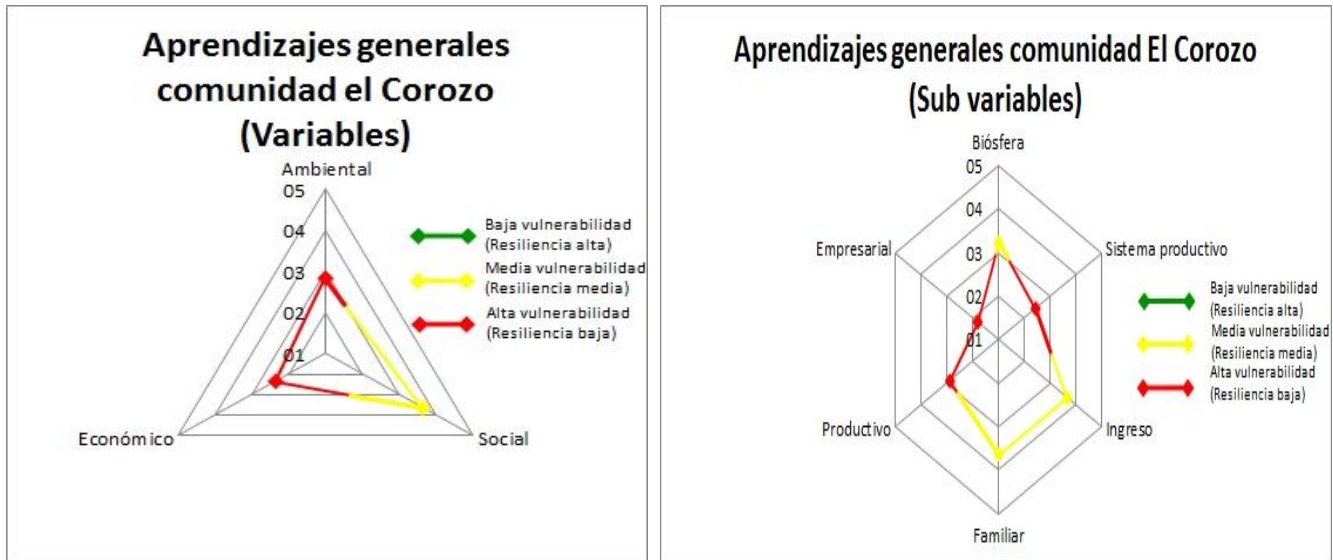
Aprendizajes generales comunidad el Corozo (Variables)

Ambiental
05
04
03
02
01
Económico
Social

Baja vulnerabilidad (Resiliencia alta)
Media vulnerabilidad (Resiliencia media)
Alta vulnerabilidad (Resiliencia baja)

Aprendizajes generales comunidad El Corozo (Sub variables)

Biósfera
05
04
03
02
01
Sistema productivo
Ingreso
Familiar
Productivo
Empresarial

Baja vulnerabilidad (Resiliencia alta)
Media vulnerabilidad (Resiliencia media)
Alta vulnerabilidad (Resiliencia baja)